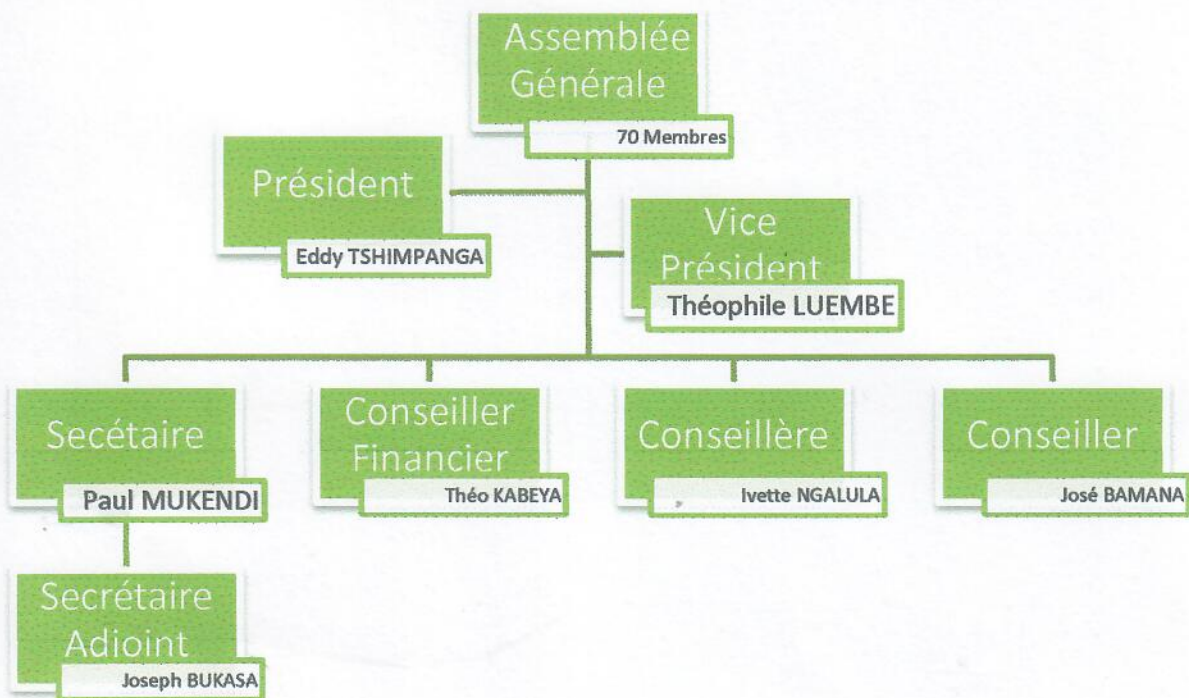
Assemblée Générale
70 Membres

Président
Eddy TSHIMPANGA

Vice Président
Théophile LUEMBE

Secétaire
Paul MUKENDI

Conseiller Financier
Théo KABEYA

Conseillère
Ivette NGALULA

Conseiller
José BAMANA

Secrétaire Adioint
Joseph BUKASA